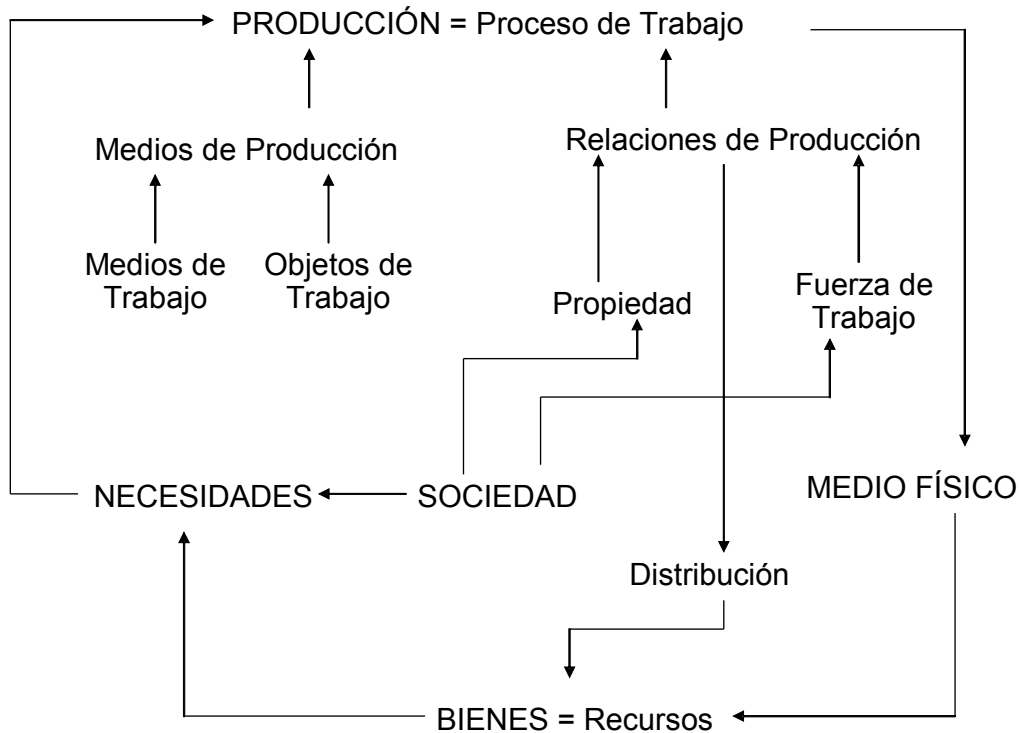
PRODUCCIÓN = Proceso de Trabajo

Medios de Producción

Relaciones de Producción

Medios de Trabajo

Objetos de Trabajo

Propiedad

Fuerza de Trabajo

NECESIDADES

SOCIEDAD

MEDIO FÍSICO

Distribución

BIENES = Recursos